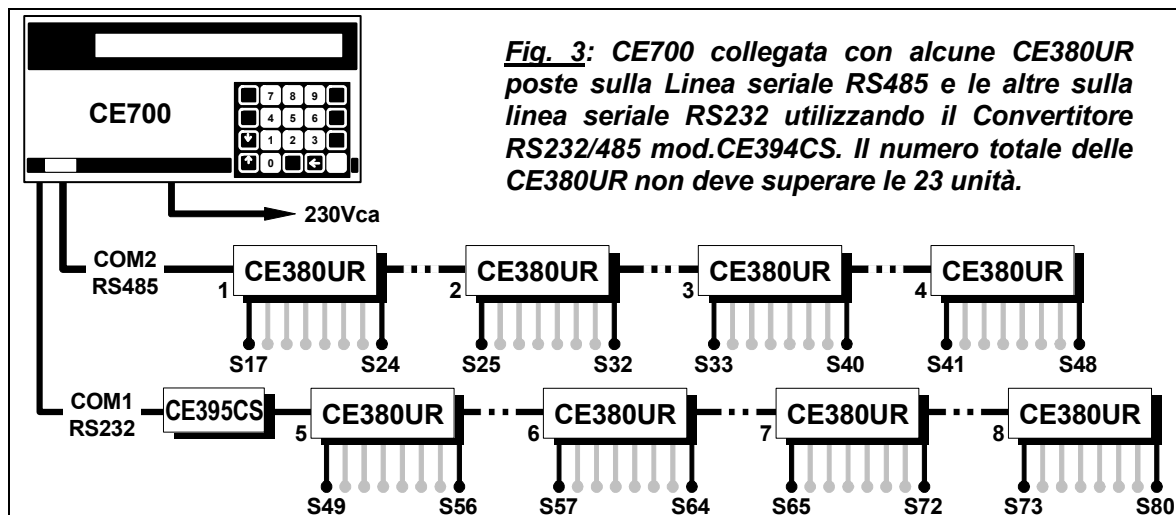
CE700

7 8 9
4 5 6
1 2 3
0

Fig. 3: CE700 collegata con alcune CE380UR poste sulla Linea seriale RS485 e le altre sulla linea seriale RS232 utilizzando il Convertitore RS232/485 mod.CE394CS. Il numero totale delle CE380UR non deve superare le 23 unità.

230Vca

COM2
RS485

1 CE380UR
S17 S24

2 CE380UR
S25 S32

3 CE380UR
S33 S40

4 CE380UR
S41 S48

COM1
RS232

CE395CS

5 CE380UR
S49 S56

6 CE380UR
S57 S64

7 CE380UR
S65 S72

8 CE380UR
S73 S80